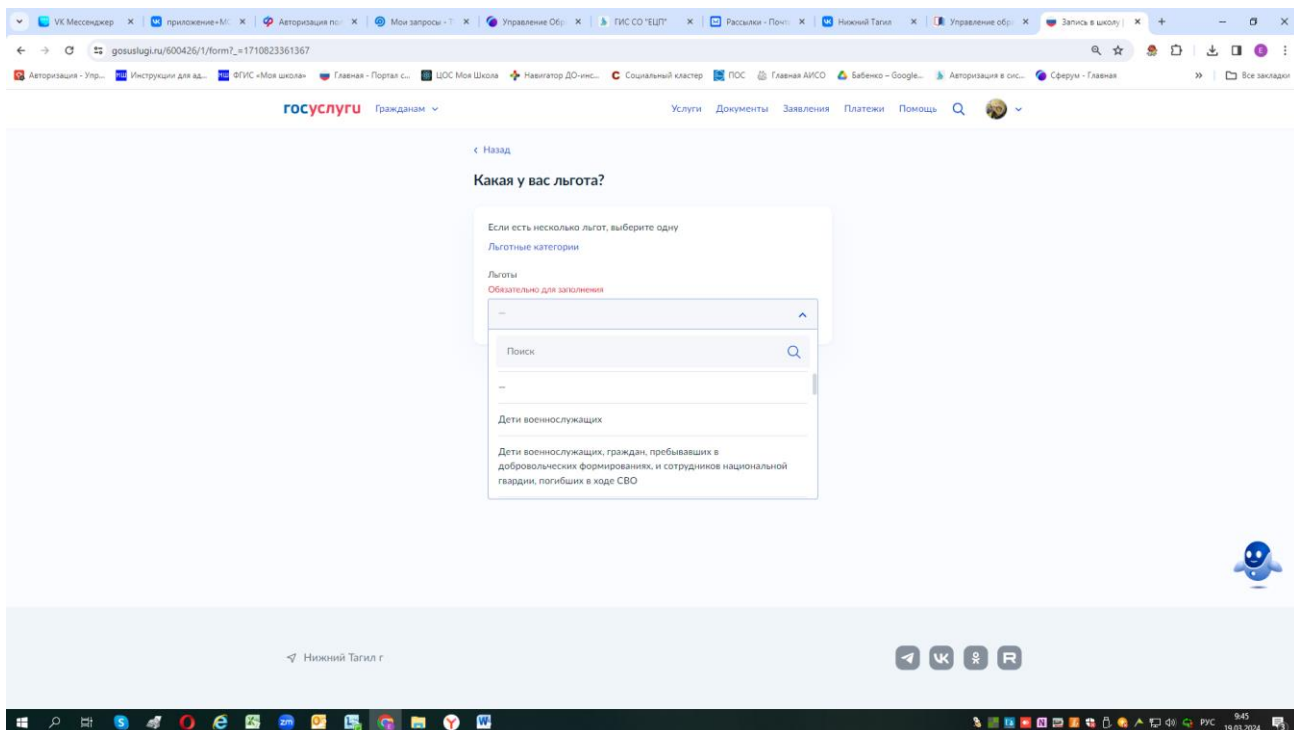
VK Мессенджер × | приложение+М × | Авторизация по × | Мои запросы - × | Управление Обр × | ГИС СО "ЕЦП" × | Рассылки - Почта × | Нижний Тагил × | Управление обр × | Запись в школу | × +

gosuslugi.ru/600426/1/form?_=1710823361367

Авторизация - Упр... Инструкции для ад... ФГИС «Моя школа» Главная - Портал с... ЦОС Моя Школа Навигатор ДО-инс... Социальный кластер ПОС Главная АИСО Бабенко – Google... Авторизация в сис... Сферум - Главная » Все закладки

госуслуги Гражданам

Услуги Документы Заявления Платежи Помощь

‹ Назад

Какая у вас льгота?

Если есть несколько льгот, выберите одну

Льготные категории

Льготы

Обязательно для заполнения

—

Поиск

—

Дети военнослужащих

Дети военнослужащих, граждан, пребывавших в добровольческих формированиях, и сотрудников национальной гвардии, погибших в ходе СВО

Нижний Тагил г

РУС 9:45 19.03.2024